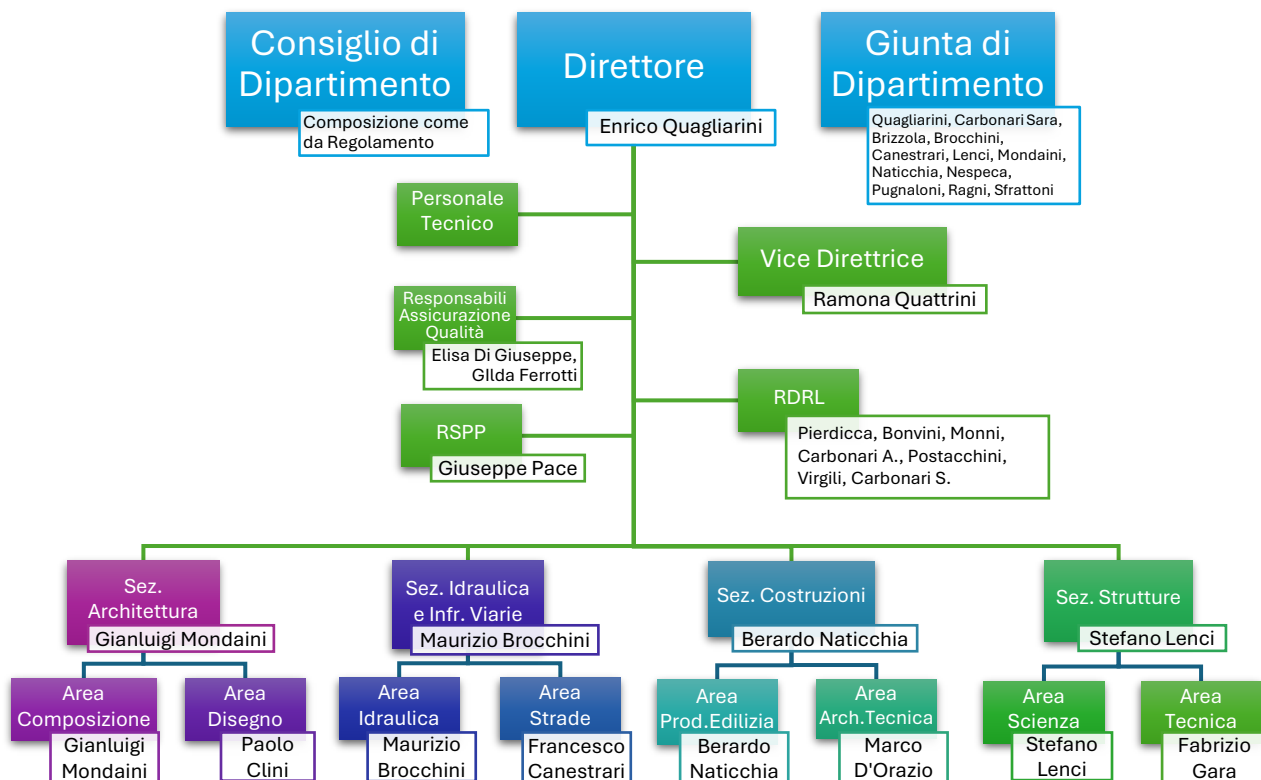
Consiglio di Dipartimento
Composizione come da Regolamento

Direttore
Enrico Quagliarini

Giunta di Dipartimento
Quagliarini, Carbonari Sara, Brizzola, Brocchini, Canestrari, Lenci, Mondaini, Naticchia, Nespeca, Pugnaloni, Ragni, Sfrattoni

Personale Tecnico

Vice Direttrice
Ramona Quattrini

Responsabili Assicurazione Qualità
Elisa Di Giuseppe, GIlda Ferrotti

RDRL
Pierdicca, Bonvini, Monni, Carbonari A., Postacchini, Virgili, Carbonari S.

RSPP
Giuseppe Pace

Sez. Architettura
Gianluigi Mondaini

Sez. Idraulica e Infr. Viarie
Maurizio Brocchini

Sez. Costruzioni
Berardo Naticchia

Sez. Strutture
Stefano Lenci

Area Composizione
Gianluigi Mondaini

Area Disegno
Paolo Clini

Area Idraulica
Maurizio Brocchini

Area Strade
Francesco Canestrari

Area Prod.Edilizia
Berardo Naticchia

Area Arch.Tecnica
Marco D'Orazio

Area Scienza
Stefano Lenci

Area Tecnica
Fabrizio Gara